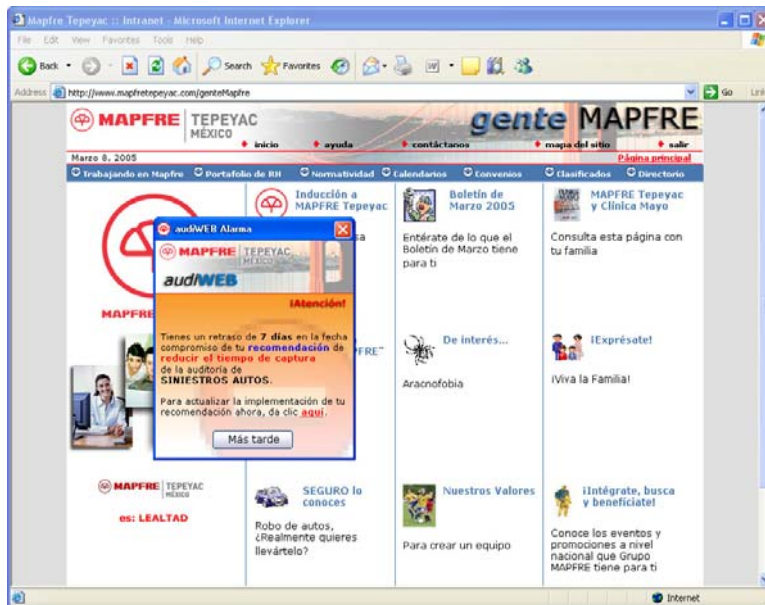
Mapfre Tepeyac :: Intranet - Microsoft Internet Explorer

File Edit View Favorites Tools Help

Back Search Favorites

Address http://www.mapfretepeyac.com/genteMapfre Go Links

MAPFRE TEPEYAC MÉXICO

gente MAPFRE

inicio ayuda contáctanos mapa del sitio salir

Marzo 8, 2005 Página principal

Trabajando en Mapfre Portafolio de RH Normatividad Calendarios Convenios Clasificados Directorio

Inducción a MAPFRE Tepeyac

Boletín de Marzo 2005

Entérate de lo que el Boletín de Marzo tiene para ti

MAPFRE Tepeyac y Clínica Mayo

Consulta esta página con tu familia

MAPFRE

audiWEB Alarma

MAPFRE TEPEYAC MÉXICO

audiWEB

¡Atención!

Tienes un retraso de 7 días en la fecha compromiso de tu recomendación de reducir el tiempo de captura de la auditoría de SINIESTROS AUTOS.

Para actualizar la implementación de tu recomendación ahora, da clic aquí.

Más tarde

De interés...

Aracnofobia

¡Exprésate!

¡Viva la Familia!

MAPFRE TEPEYAC MÉXICO

es: LEALTAD

SEGURO lo conoces

Robo de autos, ¿Realmente quieres llevártelo?

Nuestros Valores

Para crear un equipo

¡Intégrate, busca y benefíciate!

Conoce los eventos y promociones a nivel nacional que Grupo MAPFRE tiene para ti

Internet